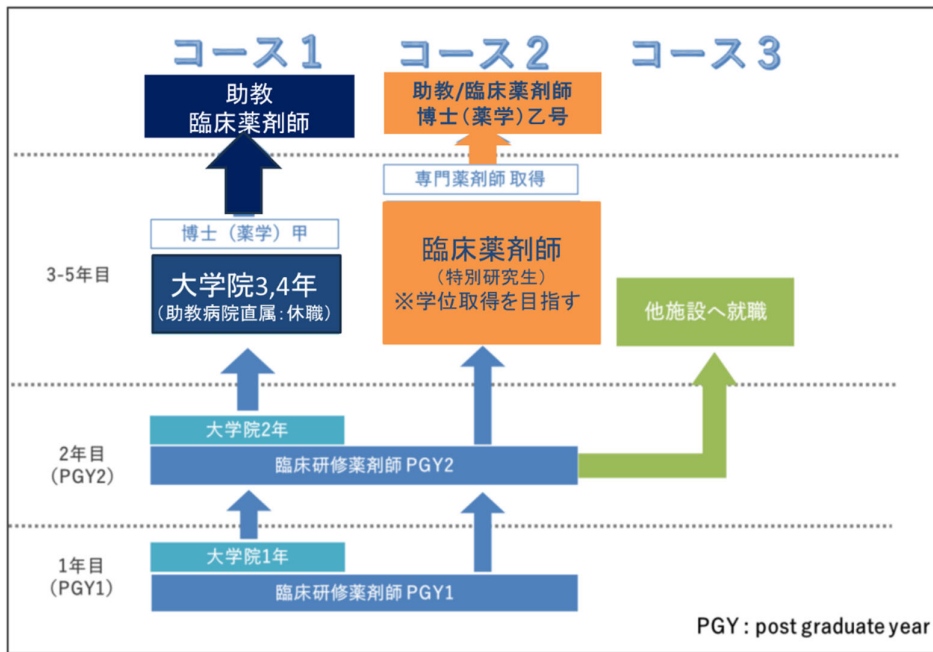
コース１　コース２　コース３

助教
臨床薬剤師

助教/臨床薬剤師
博士（薬学）乙号

専門薬剤師 取得

博士（薬学）甲

3-5年目

大学院3,4年
（助教病院直属：休職）

臨床薬剤師
（特別研究生）
※学位取得を目指す

他施設へ就職

大学院2年

2年目
（PGY2）

臨床研修薬剤師 PGY2

大学院1年

1年目
（PGY1）

臨床研修薬剤師 PGY1

PGY : post graduate year